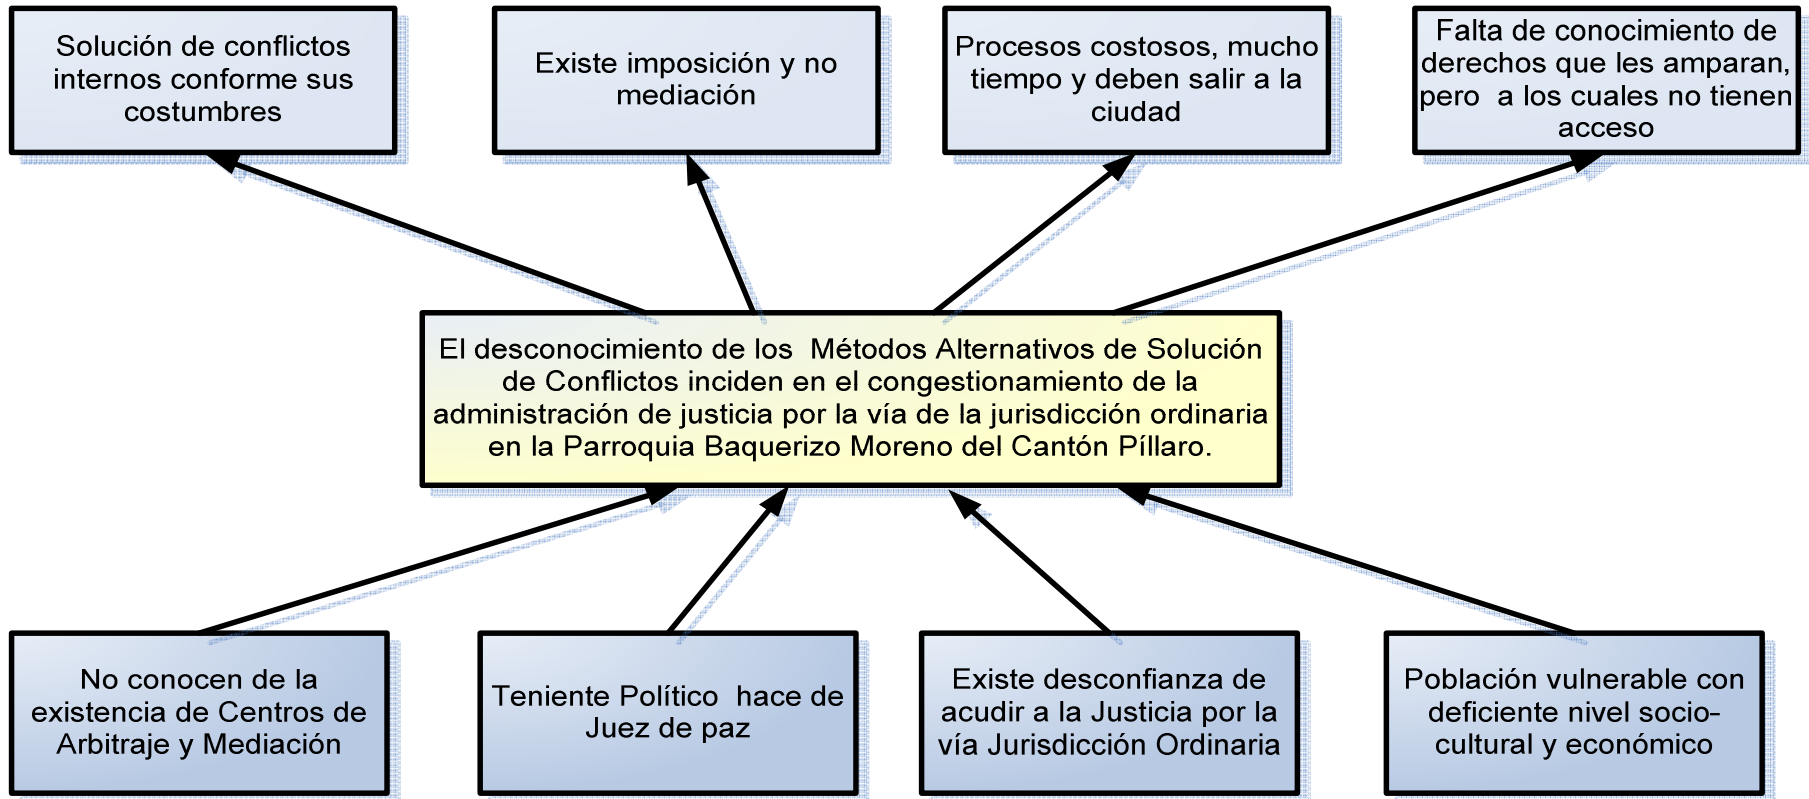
Solución de conflictos internos conforme sus costumbres

Existe imposición y no mediación

Procesos costosos, mucho tiempo y deben salir a la ciudad

Falta de conocimiento de derechos que les amparan, pero a los cuales no tienen acceso

El desconocimiento de los Métodos Alternativos de Solución de Conflictos inciden en el congestionamiento de la administración de justicia por la vía de la jurisdicción ordinaria en la Parroquia Baquerizo Moreno del Cantón Píllaro.

No conocen de la existencia de Centros de Arbitraje y Mediación

Teniente Político hace de Juez de paz

Existe desconfianza de acudir a la Justicia por la vía Jurisdicción Ordinaria

Población vulnerable con deficiente nivel socio-cultural y económico